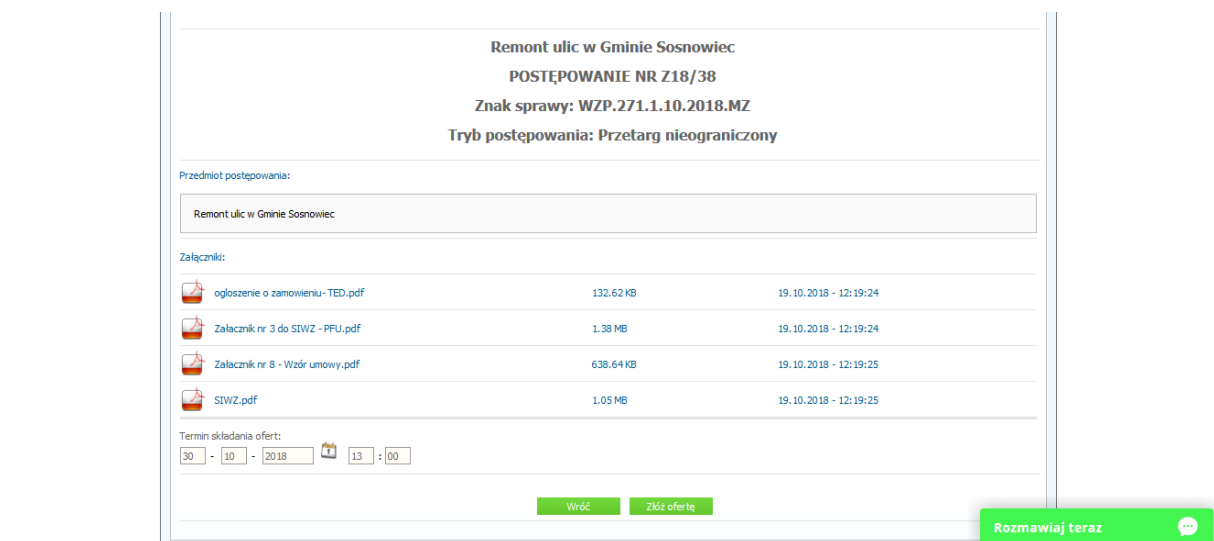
Remont ulic w Gminie Sosnowiec

POSTĘPOWANIE NR Z18/38

Znak sprawy: WZP.271.1.10.2018.MZ

Tryb postępowania: Przetarg nieograniczony

Przedmiot postępowania:

Remont ulic w Gminie Sosnowiec

Załączniki:

| | | |
|---|---|---|
| ogloszenie o zamowieniu- TED.pdf | 132.62 KB | 19.10.2018 - 12:19:24 |
| Załacznik nr 3 do SIWZ - PFU.pdf | 1.38 MB | 19.10.2018 - 12:19:24 |
| Załacznik nr 8 - Wzór umowy.pdf | 638.64 KB | 19.10.2018 - 12:19:25 |
| SIWZ.pdf | 1.05 MB | 19.10.2018 - 12:19:25 |

Termin składania ofert:
30 - 10 - 2018 13 : 00

Wróć Złóż ofertę

Rozmawiaj teraz